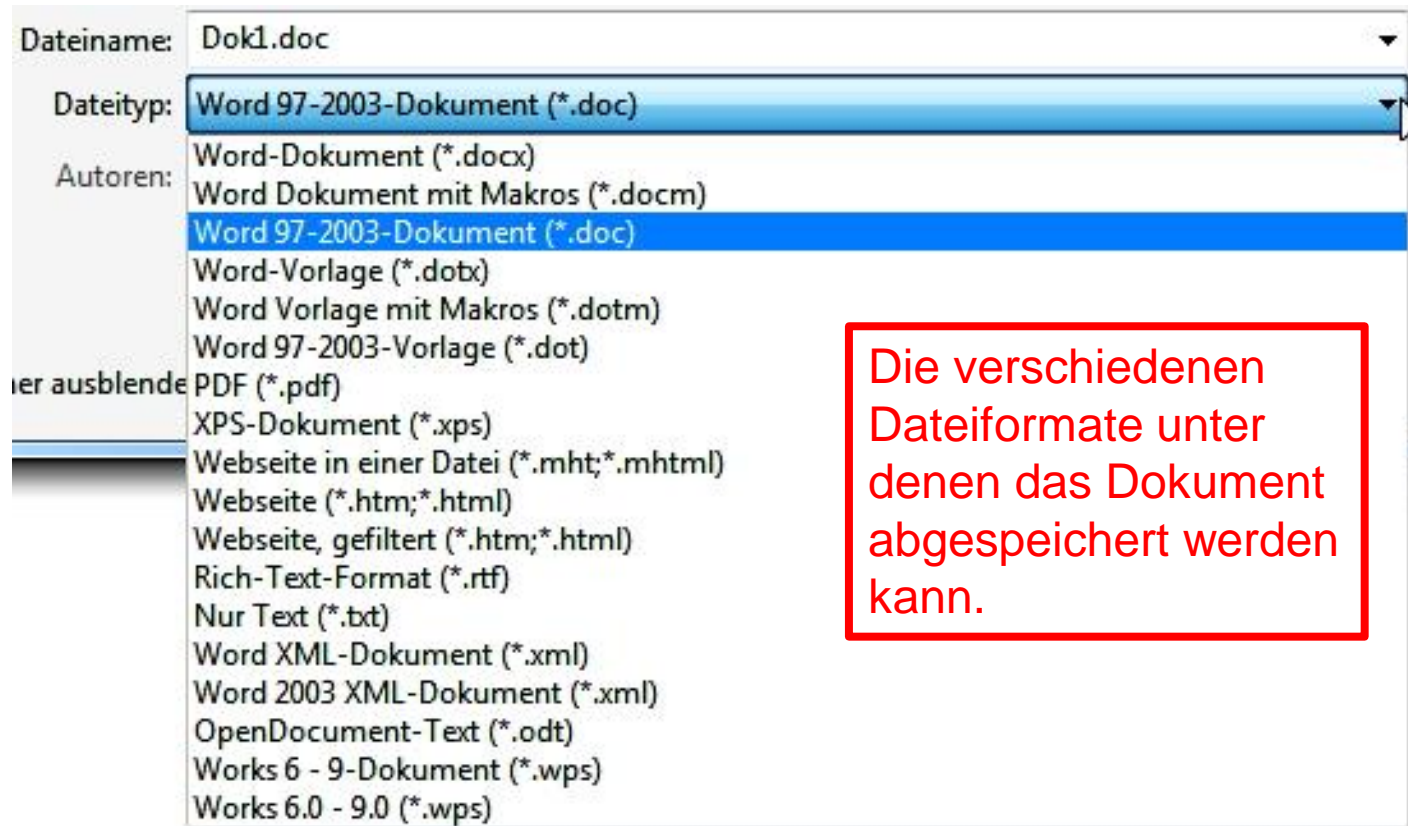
Dateiname: Dok1.doc

Dateityp: Word 97-2003-Dokument (*.doc)

Autoren:

ner ausblende

Word-Dokument (*.docx)
Word Dokument mit Makros (*.docm)
Word 97-2003-Dokument (*.doc)
Word-Vorlage (*.dotx)
Word Vorlage mit Makros (*.dotm)
Word 97-2003-Vorlage (*.dot)
PDF (*.pdf)
XPS-Dokument (*.xps)
Webseite in einer Datei (*.mht;*.mhtml)
Webseite (*.htm;*.html)
Webseite, gefiltert (*.htm;*.html)
Rich-Text-Format (*.rtf)
Nur Text (*.txt)
Word XML-Dokument (*.xml)
Word 2003 XML-Dokument (*.xml)
OpenDocument-Text (*.odt)
Works 6 - 9-Dokument (*.wps)
Works 6.0 - 9.0 (*.wps)

Die verschiedenen Dateiformate unter denen das Dokument abgespeichert werden kann.